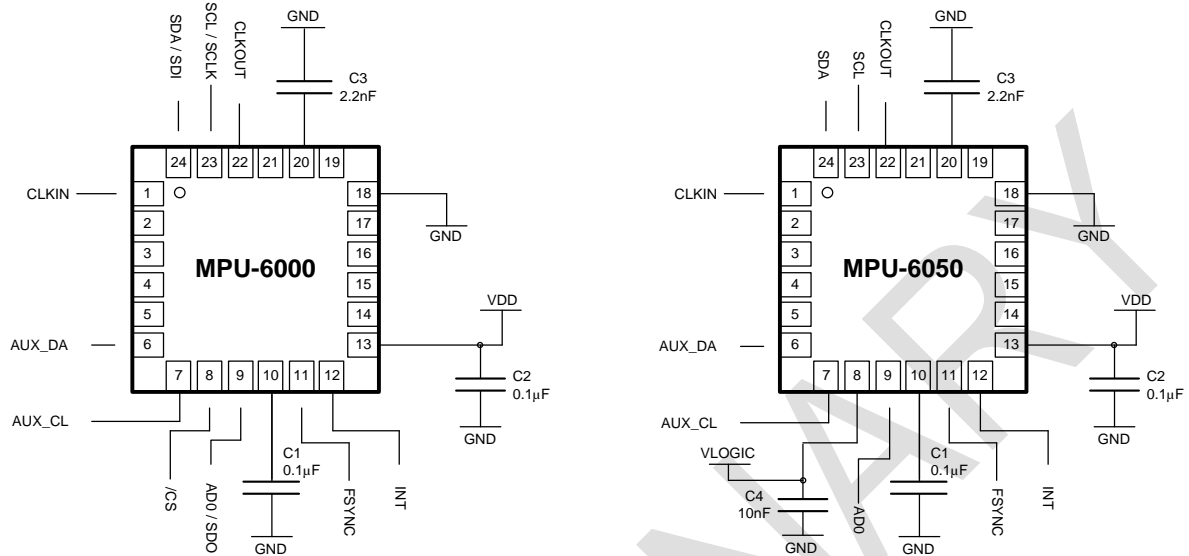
SDA / SDI
SCL / SCLK
CLKOUT
GND
C3
2.2nF
24 23 22 21 20 19
CLKIN
1
2
3
4
5
6
18
17
16
15
14
13
GND
MPU-6000
VDD
AUX_DA
C2
0.1µF
7 8 9 10 11 12
GND
AUX_CL
C1
0.1µF
/CS
AD0 / SDO
FSYNC
INT
GND

SDA
SCL
CLKOUT
GND
C3
2.2nF
24 23 22 21 20 19
CLKIN
1
2
3
4
5
6
18
17
16
15
14
13
GND
MPU-6050
VDD
AUX_DA
C2
0.1µF
7 8 9 10 11 12
GND
AUX_CL
VLOGIC
C1
0.1µF
C4
10nF
AD0
FSYNC
INT
GND
GND

PRELIMINARY